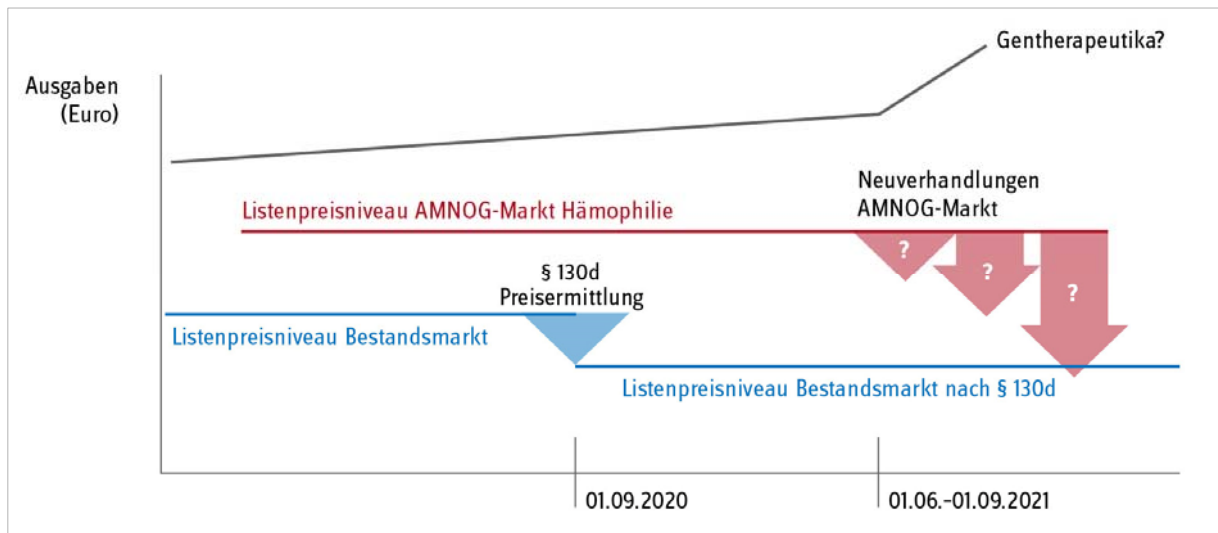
Gentherapeutika?

Ausgaben (Euro)

Neuverhandlungen AMNOG-Markt

Listenpreisniveau AMNOG-Markt Hämophilie

?

?

?

§ 130d Preisermittlung

Listenpreisniveau Bestandsmarkt

Listenpreisniveau Bestandsmarkt nach § 130d

01.09.2020

01.06.-01.09.2021